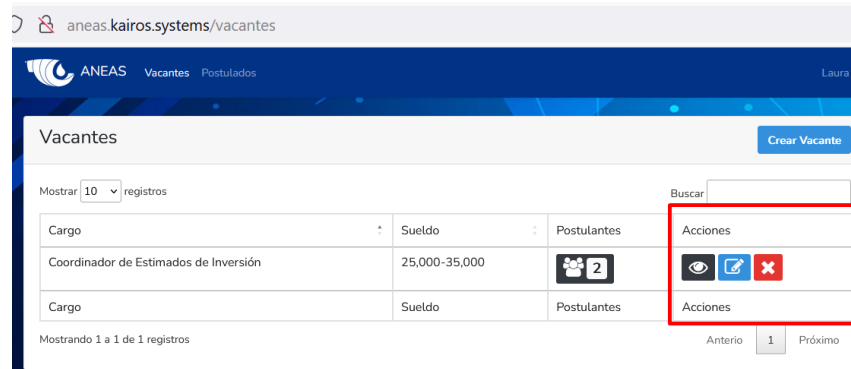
aneas.kairos.systems/vacantes

ANEAS Vacantes Postulados

Laura

Vacantes

Crear Vacante

Mostrar 10 registros

Buscar

| Cargo | Sueldo | Postulantes | Acciones |
|---|---|---|---|
| Coordinador de Estimados de Inversión | 25,000-35,000 | 2 | |
| Cargo | Sueldo | Postulantes | Acciones |

Mostrando 1 a 1 de 1 registros

Anterior 1 Próximo